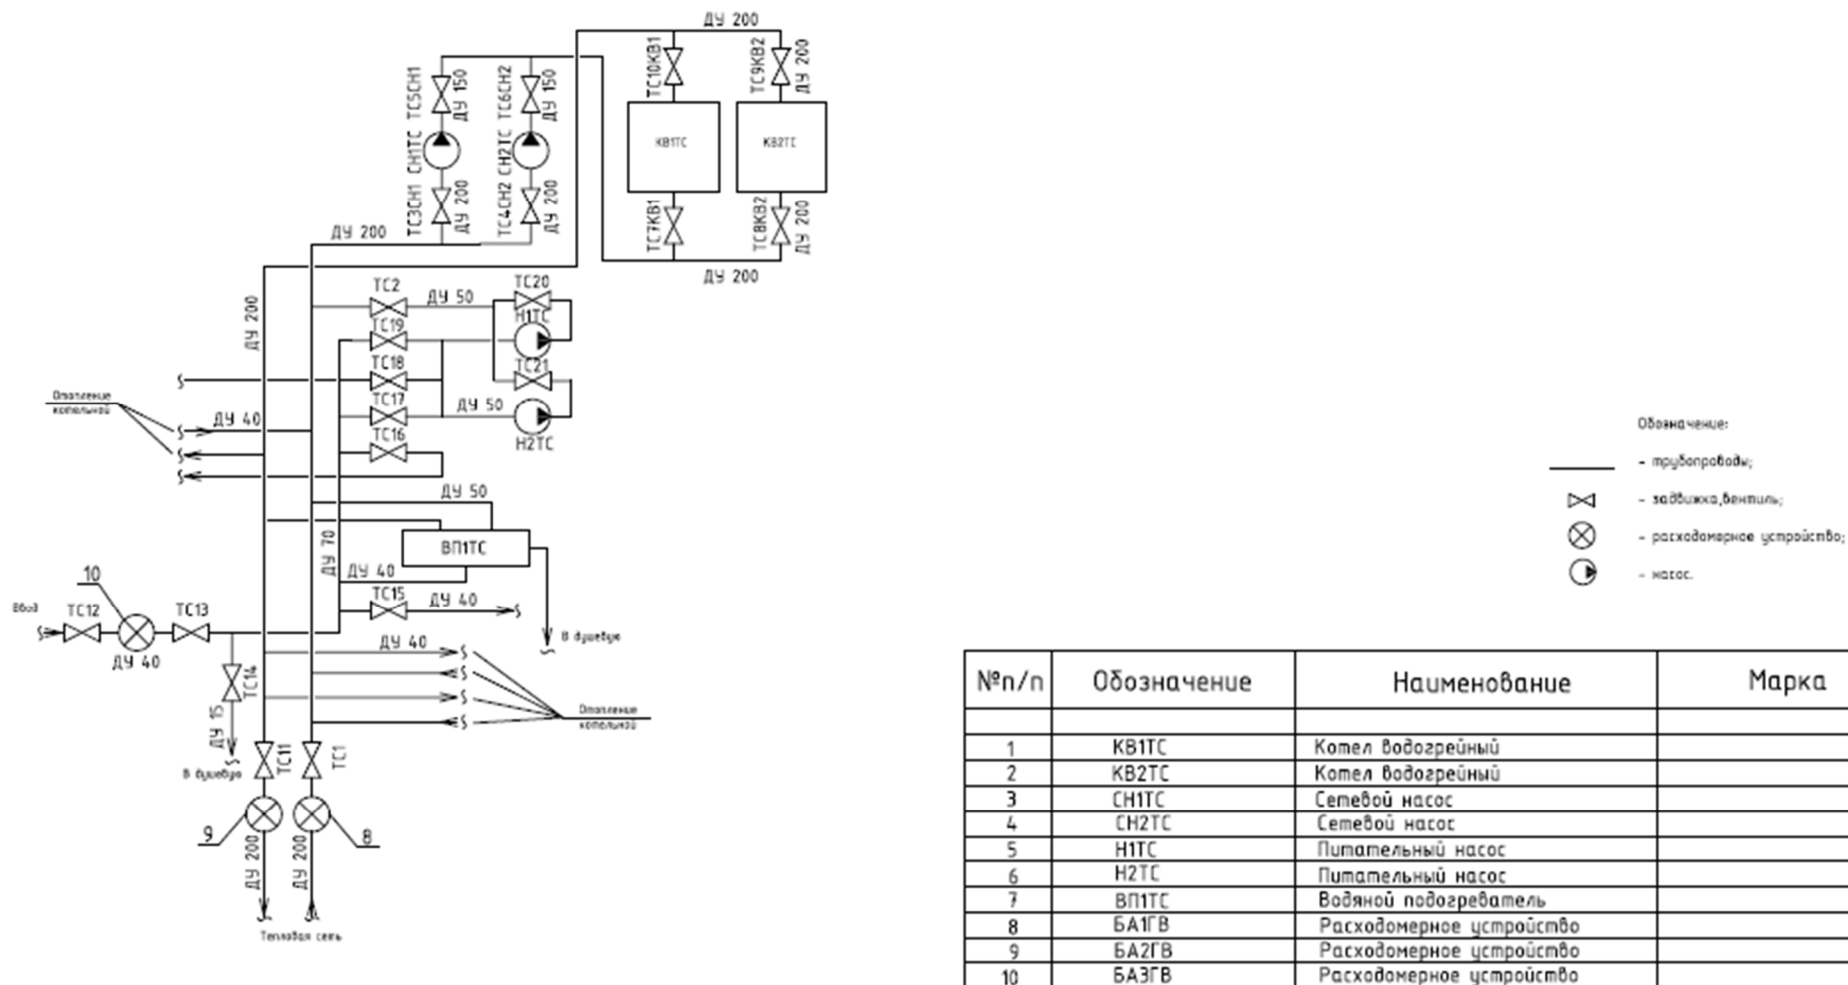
ДУ 200
ТС10КВ1
ТС9КВ2
ДУ 200
ТС5СН1
ДУ 150
ТС6СН2
ДУ 150
СН1ТС
СН2ТС
КВ1ТС
КВ2ТС
ТС3СН1
ДУ 200
ТС4СН2
ДУ 200
ТС7КВ1
ТС8КВ2
ДУ 200
ДУ 200
ДУ 200
ДУ 200
ТС2
ДУ 50
ТС20
Н1ТС
ТС19
ТС18
ТС21
Отопление котельной
ТС17
ДУ 50
ДУ 40
ТС16
Н2ТС
ДУ 50
ВП1ТС
ДУ 70
ДУ 40
10
ТС15
ДУ 40
Ввод
ТС12
ТС13
ДУ 40
В душевую
ДУ 40
ТС14
Отопление котельной
ДУ 15
В душевую
ТС11
ТС1
9
8
ДУ 200
ДУ 200
Тепловая сеть

Обозначение:
- трубопроводы;
- задвижка,вентиль;
- расходомерное устройство;
- насос.

| №п/п | Обозначение | Наименование | Марка |
|---|---|---|---|
| | | | |
| 1 | КВ1ТС | Котел водогрейный | |
| 2 | КВ2ТС | Котел водогрейный | |
| 3 | СН1ТС | Сетевой насос | |
| 4 | СН2ТС | Сетевой насос | |
| 5 | Н1ТС | Питательный насос | |
| 6 | Н2ТС | Питательный насос | |
| 7 | ВП1ТС | Водяной подогреватель | |
| 8 | БА1ГВ | Расходомерное устройство | |
| 9 | БА2ГВ | Расходомерное устройство | |
| 10 | БА3ГВ | Расходомерное устройство | |